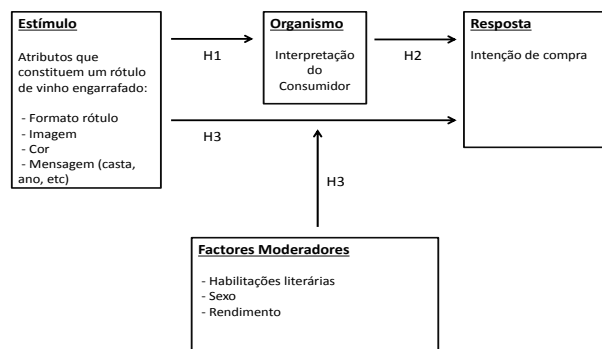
Estímulo

Atributos que constituem um rótulo de vinho engarrafado:

- Formato rótulo
- Imagem
- Cor
- Mensagem (casta, ano, etc)

H1

Organismo

Interpretação do Consumidor

H2

Resposta

Intenção de compra

H3

H3

Factores Moderadores

- Habilitações literárias
- Sexo
- Rendimento